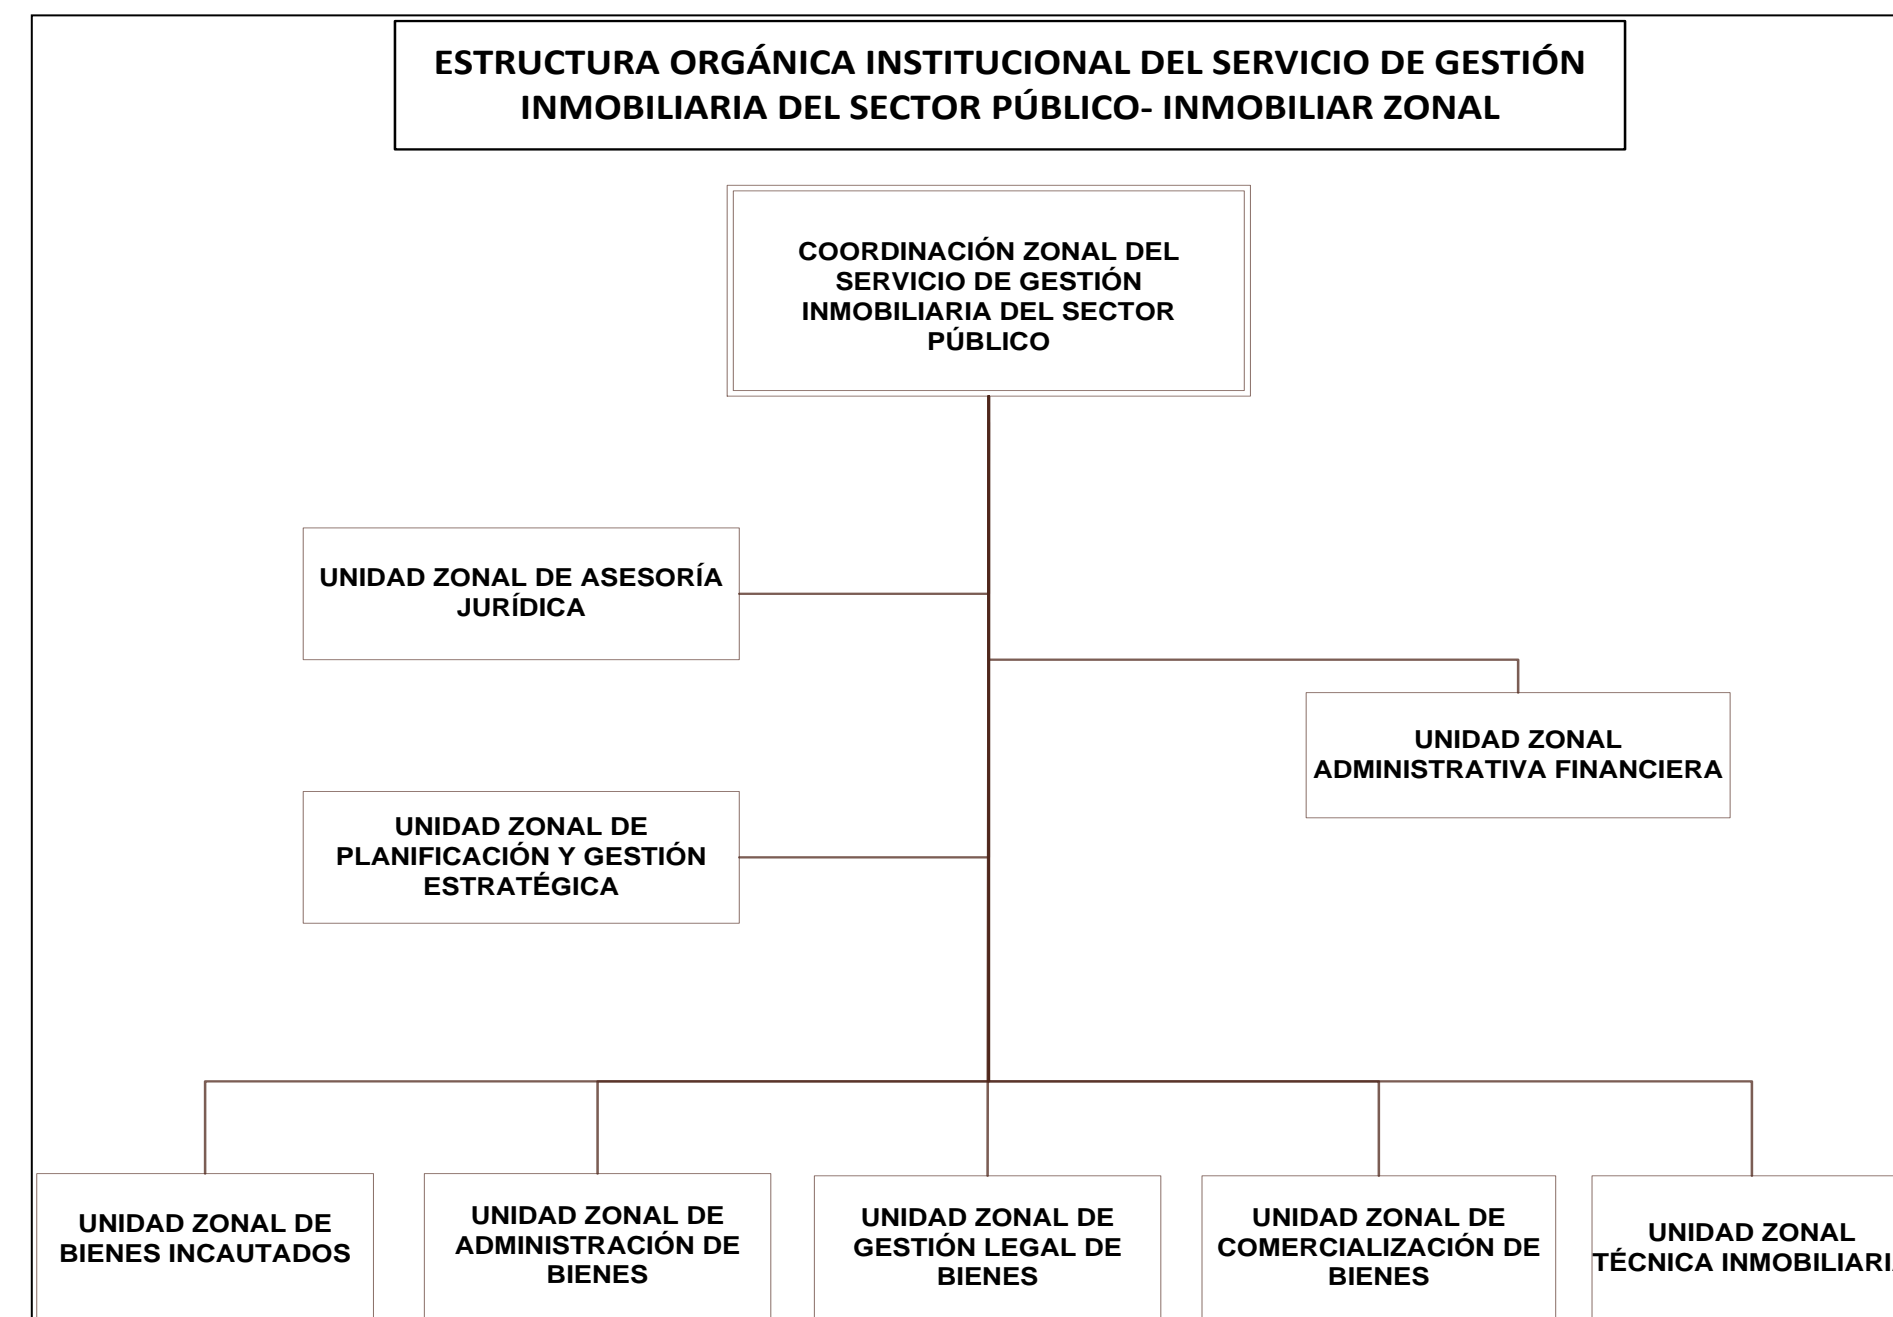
ESTRUCTURA ORGÁNICA INSTITUCIONAL DEL SERVICIO DE GESTIÓN INMOBILIARIA DEL SECTOR PÚBLICO- INMOBILIAR ZONAL

COORDINACIÓN ZONAL DEL SERVICIO DE GESTIÓN INMOBILIARIA DEL SECTOR PÚBLICO

UNIDAD ZONAL DE ASESORÍA JURÍDICA

UNIDAD ZONAL ADMINISTRATIVA FINANCIERA

UNIDAD ZONAL DE PLANIFICACIÓN Y GESTIÓN ESTRATÉGICA

UNIDAD ZONAL DE BIENES INCAUTADOS

UNIDAD ZONAL DE ADMINISTRACIÓN DE BIENES

UNIDAD ZONAL DE GESTIÓN LEGAL DE BIENES

UNIDAD ZONAL DE COMERCIALIZACIÓN DE BIENES

UNIDAD ZONAL TÉCNICA INMOBILIAR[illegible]